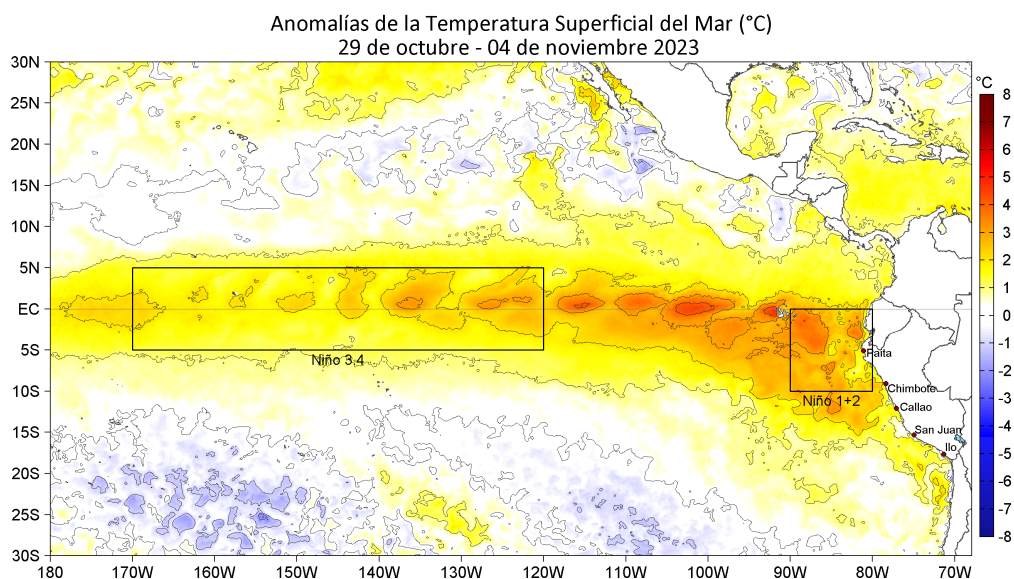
Anomalías de la Temperatura Superficial del Mar (°C)
29 de octubre - 04 de noviembre 2023

30N
25N
20N
15N
10N
5N
EC
5S
10S
15S
20S
25S
30S

180 170W 160W 150W 140W 130W 120W 110W 100W 90W 80W 70W

Niño 3.4
Niño 1+2
Paita
Chimbote
Callao
San Juan
Ilo

°C
8
7
6
5
4
3
2
1
0
-1
-2
-3
-4
-5
-6
-7
-8